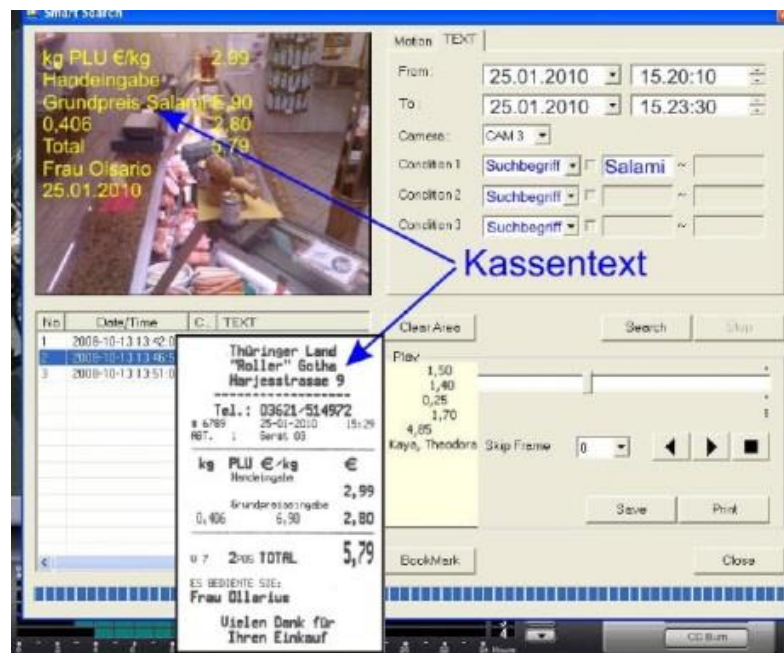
Smart Search

kg PLU €/kg 2,99
Handeingabe
Grundpreis Salami 6,90
0,406 2,80
Total 5,79
Frau Olsario
25.01.2010

Motion TEXT

From: 25.01.2010 15.20:10
To: 25.01.2010 15.23:30
Camera: CAM 3
Condition 1 Suchbegriff Salami ~
Condition 2 Suchbegriff ~
Condition 3 Suchbegriff ~

Kassentext

| No | Date/Time | C.. | TEXT |
|---|---|---|---|
| 1 | 2008-10-13 13:42:0 | | |
| 2 | 2008-10-13 13:46:5 | | |
| 3 | 2008-10-13 13:51:0 | | |

Clear Area
Search
Stop
Play
1,50
1,40
0,25
1,70
4,85
Kaya, Theodora
Skip Frame 0
Save
Print
BookMark
Close

Thüringer Land
"Roller" Gotha
Harjesstrasse 9
Tel.: 03621/514972
# 6789 25-01-2010 15:29
ABT. 1 Gerät 03
kg PLU €/kg €
Handeingabe
2,99
Grundpreiseingabe
0,406 6,90 2,80
U 7 2POS TOTAL 5,79
ES BEDIENTE SIE:
Frau Ollerius
Vielen Dank für
Ihren Einkauf

CD Burn